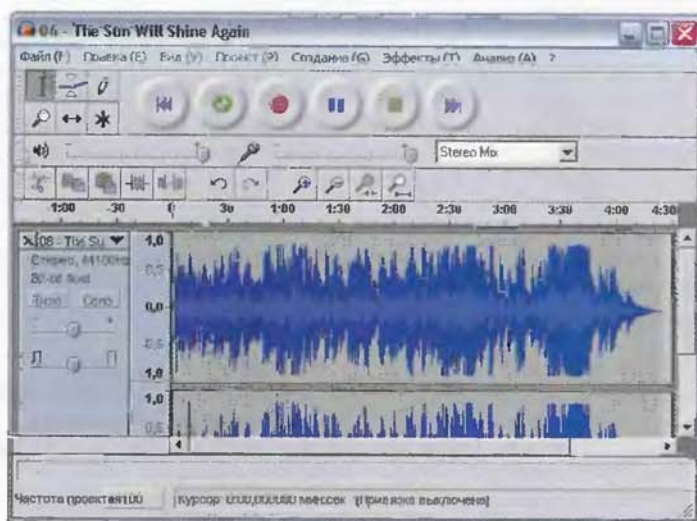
06 - The Sun Will Shine Again

Файл (F) Правка (E) Вид (V) Проект (P) Создание (G) Эффекты (T) Анализ (A) ?

Stereo Mix

1:00 -30 0 30 1:00 1:30 2:00 2:30 3:00 3:30 4:00 4:30

X 06 - The Su

Стерео, 44100Hz

32-bit float

Тихо Соло

Л

1,0

0,5

0,0

-0,5

-1,0

1,0

0,5

Частота проекта 44100 Курсор: 0:00,000000 мин:сек [Привязка выключена]